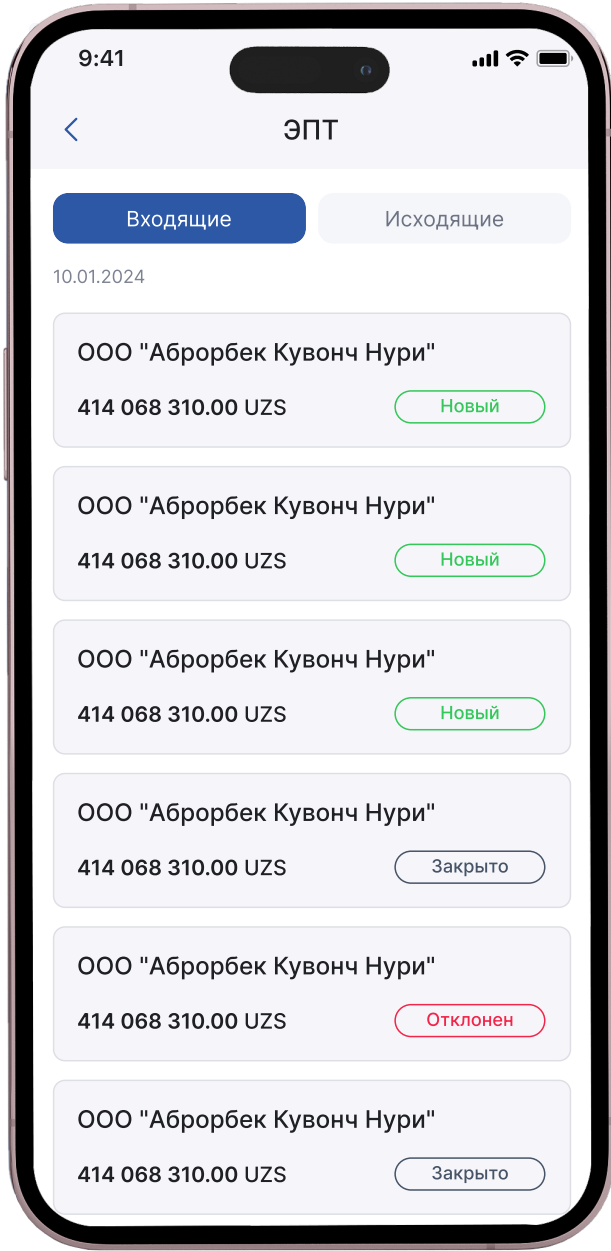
9:41

ЭПТ

Входящие

Исходящие

10.01.2024

ООО "Аброрбек Кувонч Нури"

414 068 310.00 UZS

Новый

ООО "Аброрбек Кувонч Нури"

414 068 310.00 UZS

Новый

ООО "Аброрбек Кувонч Нури"

414 068 310.00 UZS

Новый

ООО "Аброрбек Кувонч Нури"

414 068 310.00 UZS

Закрыто

ООО "Аброрбек Кувонч Нури"

414 068 310.00 UZS

Отклонен

ООО "Аброрбек Кувонч Нури"

414 068 310.00 UZS

Закрыто